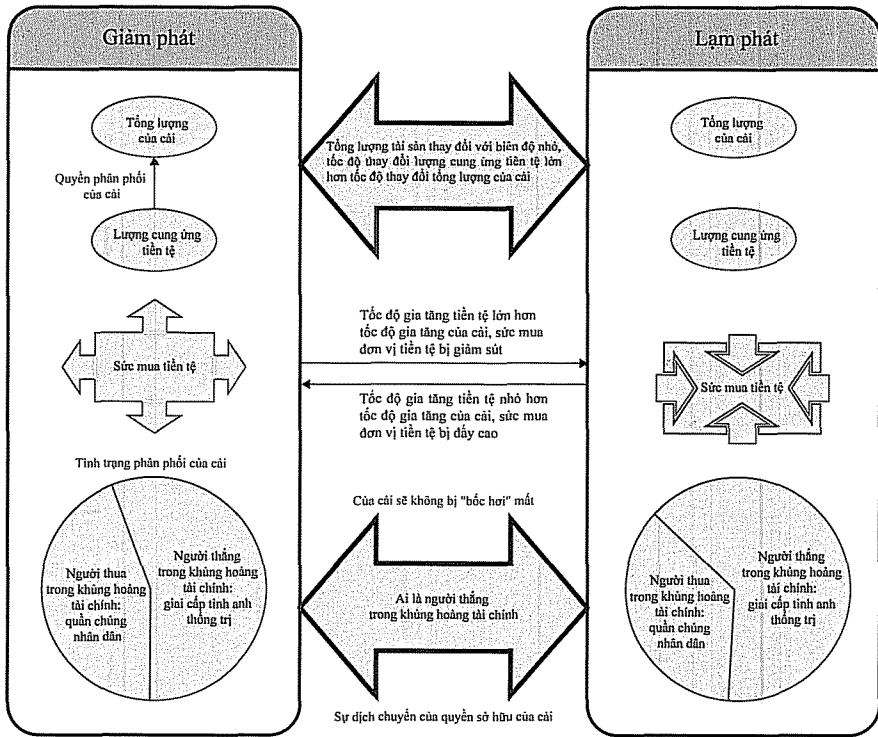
Giảm phát

Tổng lượng của cải

Quyền phân phối của cải

Lượng cung ứng tiền tệ

Sức mua tiền tệ

Tình trạng phân phối của cải

Người thua trong khủng hoảng tài chính: quần chúng nhân dân

Người thắng trong khủng hoảng tài chính: giai cấp tinh anh thống trị

Tổng lượng tài sản thay đổi với biên độ nhỏ, tốc độ thay đổi lượng cung ứng tiền tệ lớn hơn tốc độ thay đổi tổng lượng của cải

Tốc độ gia tăng tiền tệ lớn hơn tốc độ gia tăng của cải, sức mua đơn vị tiền tệ bị giảm sút

Tốc độ gia tăng tiền tệ nhỏ hơn tốc độ gia tăng của cải, sức mua đơn vị tiền tệ bị đẩy cao

Của cải sẽ không bị "bốc hơi" mất

Ai là người thắng trong khủng hoảng tài chính

Sự dịch chuyển của quyền sở hữu của cải

Lạm phát

Tổng lượng của cải

Lượng cung ứng tiền tệ

Sức mua tiền tệ

Người thua trong khủng hoảng tài chính: quần chúng nhân dân

Người thắng trong khủng hoảng tài chính: giai cấp tinh anh thống trị